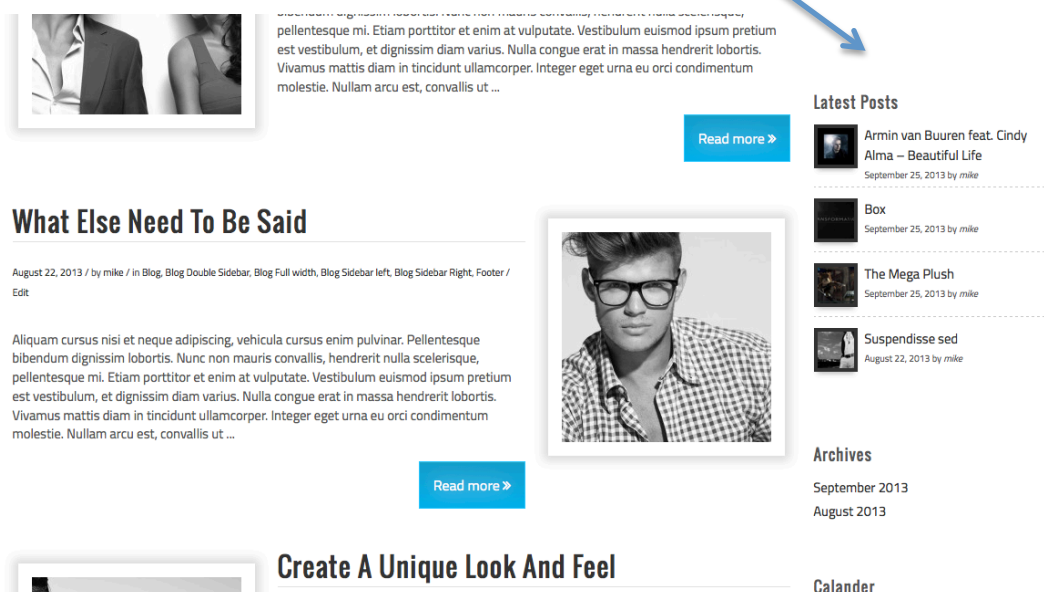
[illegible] pellentesque mi. Etiam porttitor et enim at vulputate. Vestibulum euismod ipsum pretium est vestibulum, et dignissim diam varius. Nulla congue erat in massa hendrerit lobortis. Vivamus mattis diam in tincidunt ullamcorper. Integer eget urna eu orci condimentum molestie. Nullam arcu est, convallis ut ...

Read more »

What Else Need To Be Said

August 22, 2013 / by mike / in Blog, Blog Double Sidebar, Blog Full width, Blog Sidebar left, Blog Sidebar Right, Footer / Edit

Aliquam cursus nisi et neque adipiscing, vehicula cursus enim pulvinar. Pellentesque bibendum dignissim lobortis. Nunc non mauris convallis, hendrerit nulla scelerisque, pellentesque mi. Etiam porttitor et enim at vulputate. Vestibulum euismod ipsum pretium est vestibulum, et dignissim diam varius. Nulla congue erat in massa hendrerit lobortis. Vivamus mattis diam in tincidunt ullamcorper. Integer eget urna eu orci condimentum molestie. Nullam arcu est, convallis ut ...

Read more »

Create A Unique Look And Feel

Latest Posts

Armin van Buuren feat. Cindy Alma – Beautiful Life
September 25, 2013 by mike

Box
September 25, 2013 by mike

The Mega Plush
September 25, 2013 by mike

Suspendisse sed
August 22, 2013 by mike

Archives

September 2013
August 2013

Calander